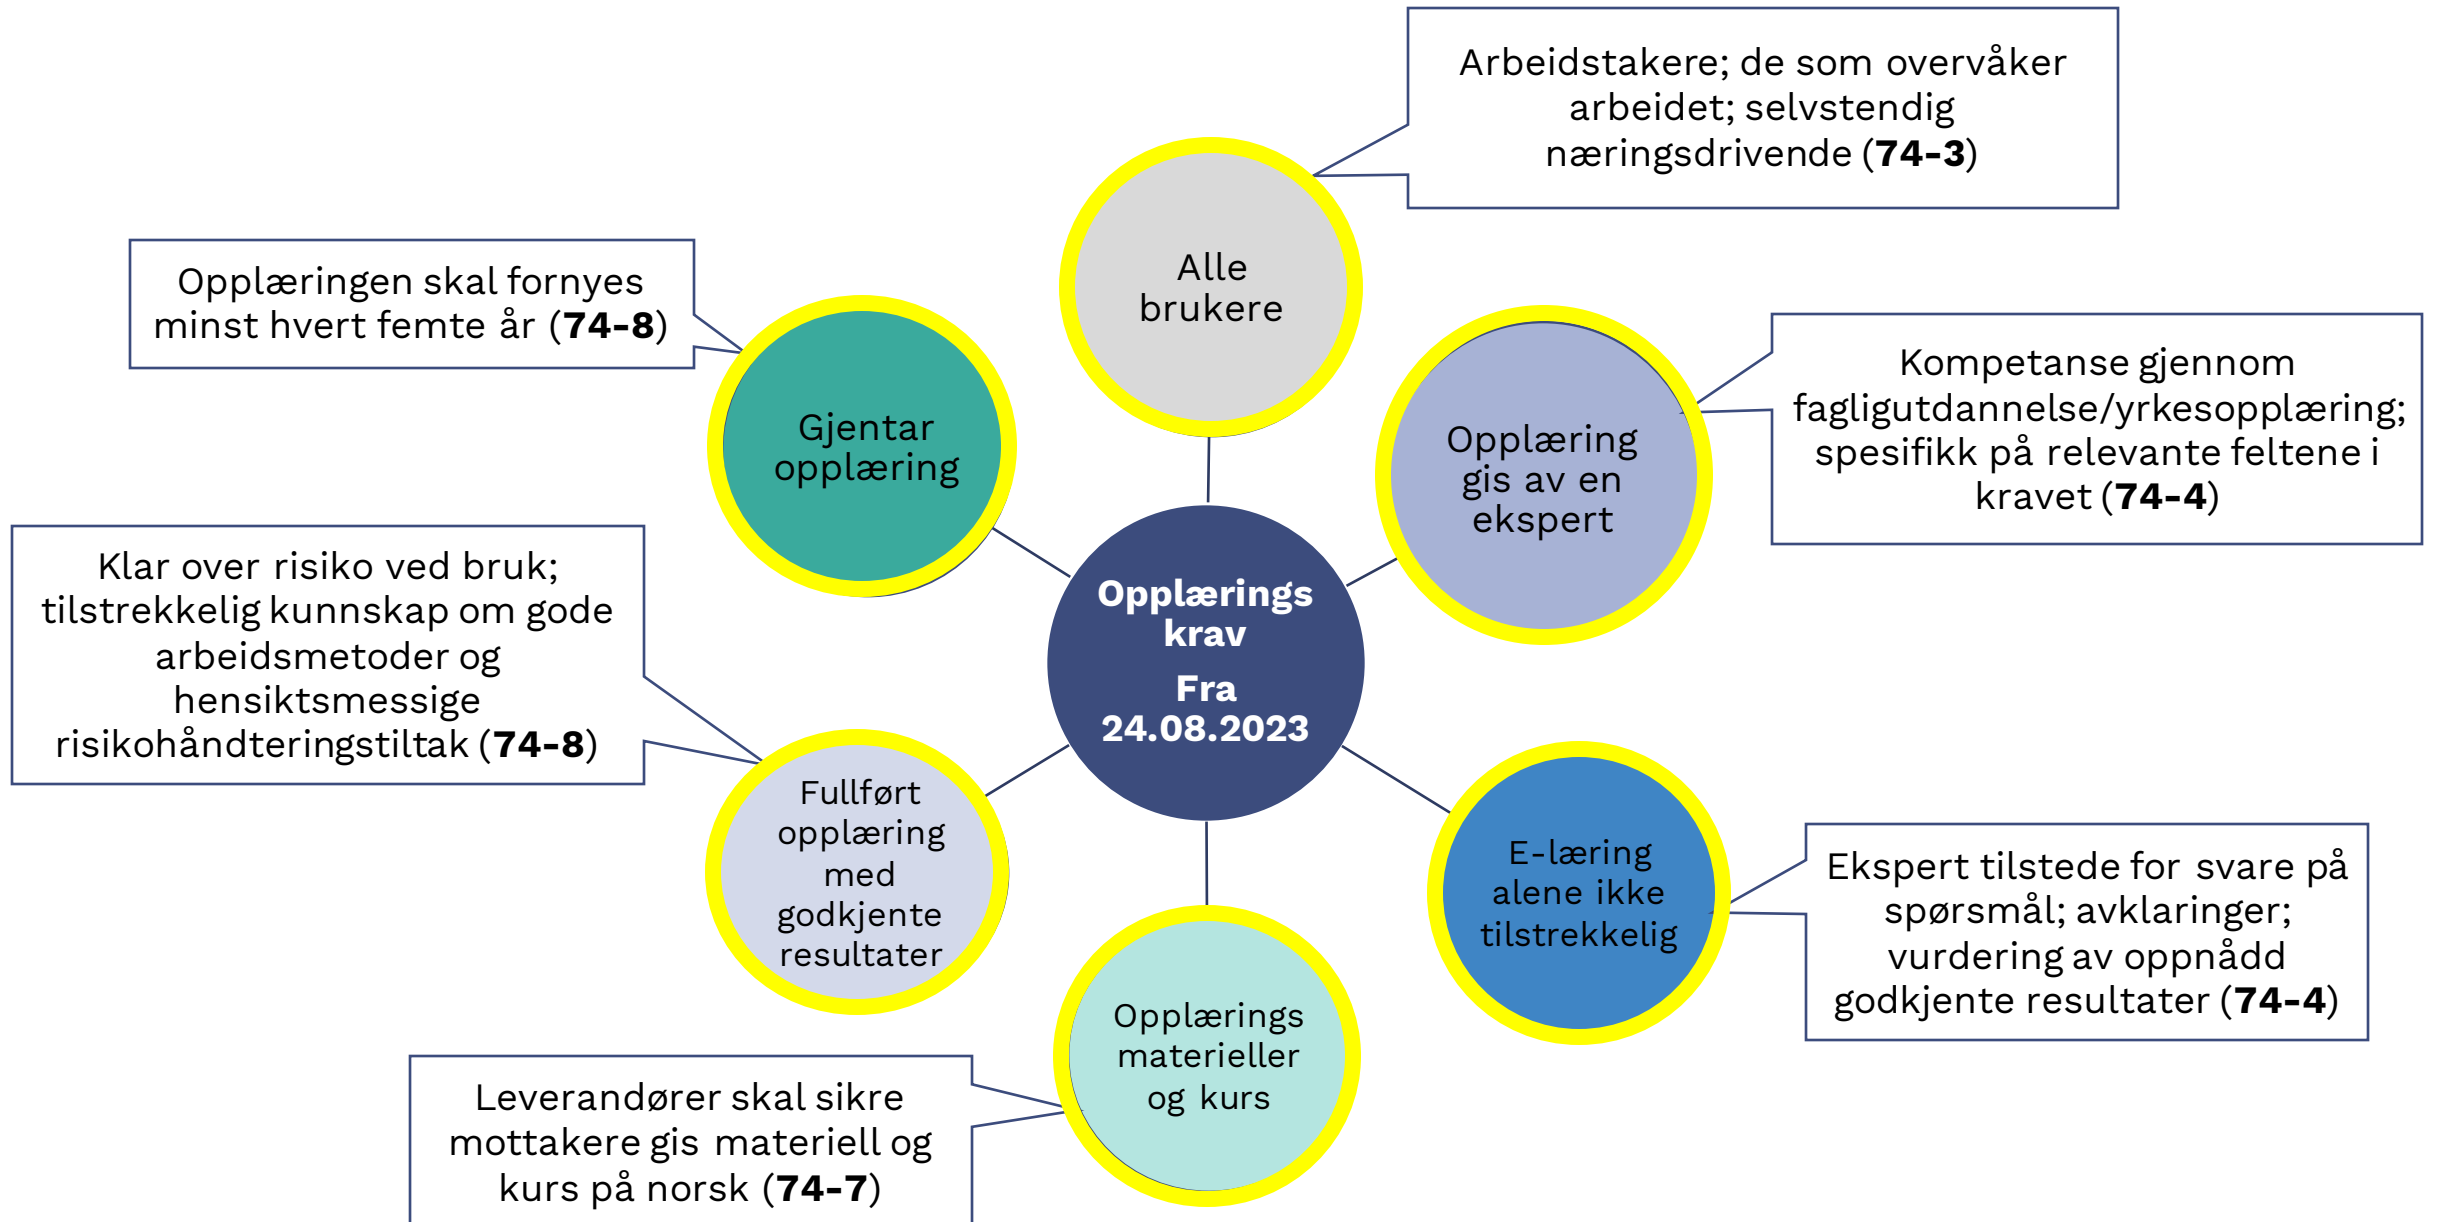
Arbeidstakere; de som overvåker arbeidet; selvstendig næringsdrivende (**74-3**)

Alle brukere

Opplæringen skal fornyes minst hvert femte år (**74-8**)

Gjentar opplæring

Opplæring gis av en ekspert

Kompetanse gjennom fagligutdannelse/yrkesopplæring; spesifikk på relevante feltene i kravet (**74-4**)

Klar over risiko ved bruk; tilstrekkelig kunnskap om gode arbeidsmetoder og hensiktsmessige risikohåndteringstiltak (**74-8**)

**Opplærings krav**

**Fra 24.08.2023**

Fullført opplæring med godkjente resultater

E-læring alene ikke tilstrekkelig

Ekspert tilstede for svare på spørsmål; avklaringer; vurdering av oppnådd godkjente resultater (**74-4**)

Opplærings materieller og kurs

Leverandører skal sikre mottakere gis materiell og kurs på norsk (**74-7**)